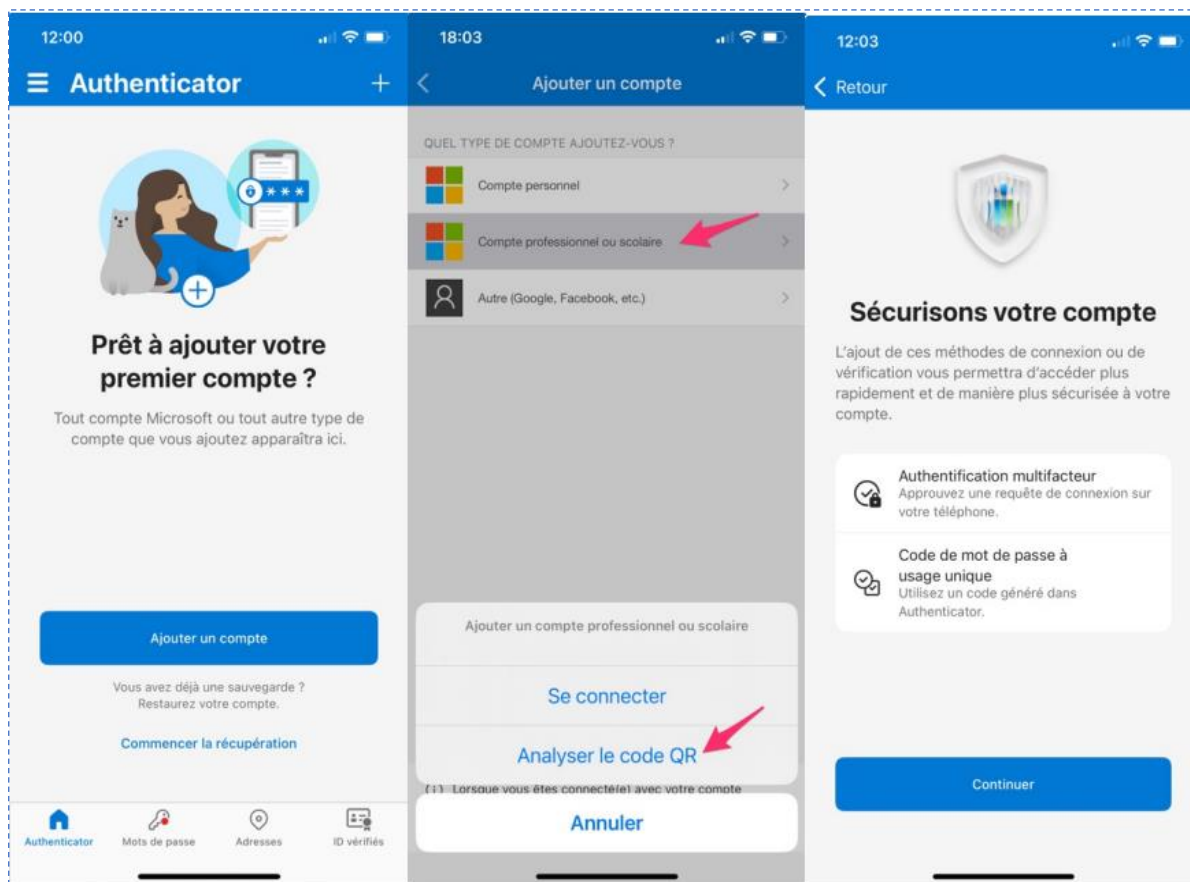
12:00

Authenticator +

Prêt à ajouter votre premier compte ?

Tout compte Microsoft ou tout autre type de compte que vous ajoutez apparaîtra ici.

Ajouter un compte

Vous avez déjà une sauvegarde ? Restaurez votre compte.

Commencer la récupération

Authenticator Mots de passe Adresses ID vérifiés

18:03

Ajouter un compte

QUEL TYPE DE COMPTE AJOUTEZ-VOUS ?

Compte personnel

Compte professionnel ou scolaire

Autre (Google, Facebook, etc.)

Ajouter un compte professionnel ou scolaire

Se connecter

Analyser le code QR

Lorsque vous êtes connecté(e) avec votre compte

Annuler

12:03

Retour

Sécurisons votre compte

L'ajout de ces méthodes de connexion ou de vérification vous permettra d'accéder plus rapidement et de manière plus sécurisée à votre compte.

Authentification multifacteur
Approuvez une requête de connexion sur votre téléphone.

Code de mot de passe à usage unique
Utilisez un code généré dans Authenticator.

Continuer